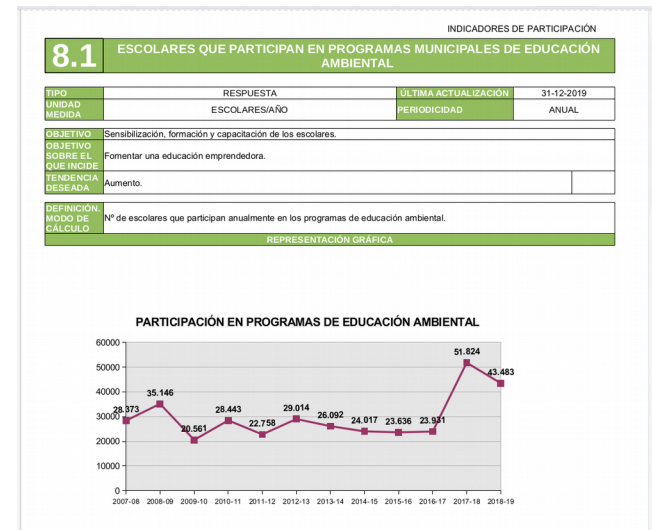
INDICADORES DE PARTICIPACIÓN

8.1 ESCOLARES QUE PARTICIPAN EN PROGRAMAS MUNICIPALES DE EDUCACIÓN AMBIENTAL

| TIPO | RESPUESTA | ULTIMA ACTUALIZACIÓN | 31-12-2019 |
|---|---|---|---|
| UNIDAD MEDIDA | ESCOLARES/AÑO | PERIODICIDAD | ANUAL |

| OBJETIVO | Sensibilización, formación y capacitación de los escolares. |
|---|---|
| OBJETIVO SOBRE EL QUE INCIDE | Fomentar una educación emprendedora. |
| TENDENCIA DESEADA | Aumento. |

| DEFINICIÓN MODO DE CÁLCULO | Nº de escolares que participan anualmente en los programas de educación ambiental. |
|---|---|

REPRESENTACIÓN GRÁFICA

PARTICIPACIÓN EN PROGRAMAS DE EDUCACIÓN AMBIENTAL

60000
50000
40000
30000
20000
10000
0

28.373 35.146 20.561 28.443 22.758 29.014 26.092 24.017 23.636 23.931 51.824 43.483

2007-08 2008-09 2009-10 2010-11 2011-12 2012-13 2013-14 2014-15 2015-16 2016-17 2017-18 2018-19